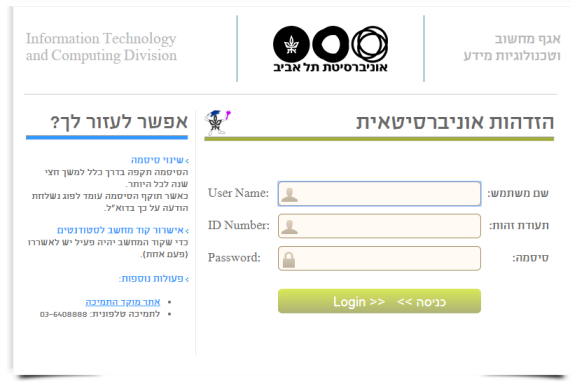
Information Technology and Computing Division

אוניברסיטת תל אביב

אגף מחשוב וטכנולוגיות מידע

הזדהות אוניברסיטאית

שם משתמש: User Name:

תעודת זהות: ID Number:

סיסמה: Password:

Login >> כניסה >>

אפשר לעזור לך?

שינוי סיסמה
הסיסמה תקפה בדרך כלל למשך חצי שנה לכל היותר.
כאשר תוקף הסיסמה עומד לפוג נשלחת הודעה על כך בדוא"ל.

אישרור קוד מחשב לסטודנטים
כדי שקוד המחשב יהיה פעיל יש לאשררו (פעם אחת).

פעולות נוספות:

• אתר מוקד התמיכה
• לתמיכה טלפונית: 03-6408888